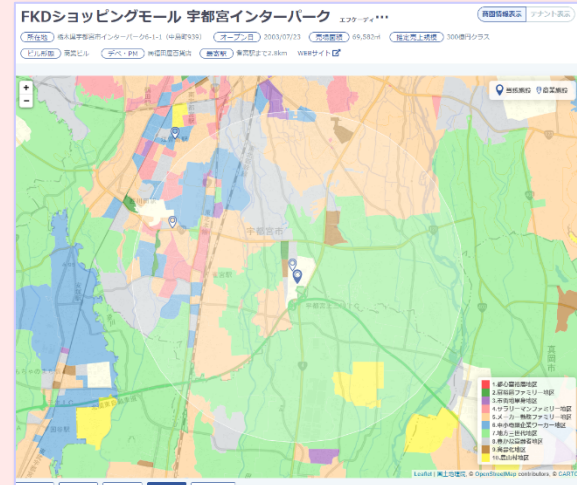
FKDショッピングモール 宇都宮インターパーク エフケーディ •••

商圏情報表示 テナント表示

所在地 栃木県宇都宮市インターパーク6-1-1 (中央館936)
オープン日 2003/07/23
売場面積 69,582㎡
推定売上規模 300億円クラス
ビル形態 商業ビル
デベ・PM 株式会社福田屋百貨店
最寄駅 雀宮駅まで2.8km
WEBサイト

+
−

商圏情報 ◎ 商業施設

宇都宮市

1.都心富裕層地区
2.高齢ファミリー地区
3.市街地単身地区
4.サラリーマンファミリー地区
5.メーカー勤務ファミリー地区
6.中小市場経営ワーカー地区
7.地方一般住宅地区
8.農村公営高齢地区
9.高齢化地区
10.農山村地区

宮岡市

Leaflet | 国土地理院, © OpenStreetMap contributors, © CARTO